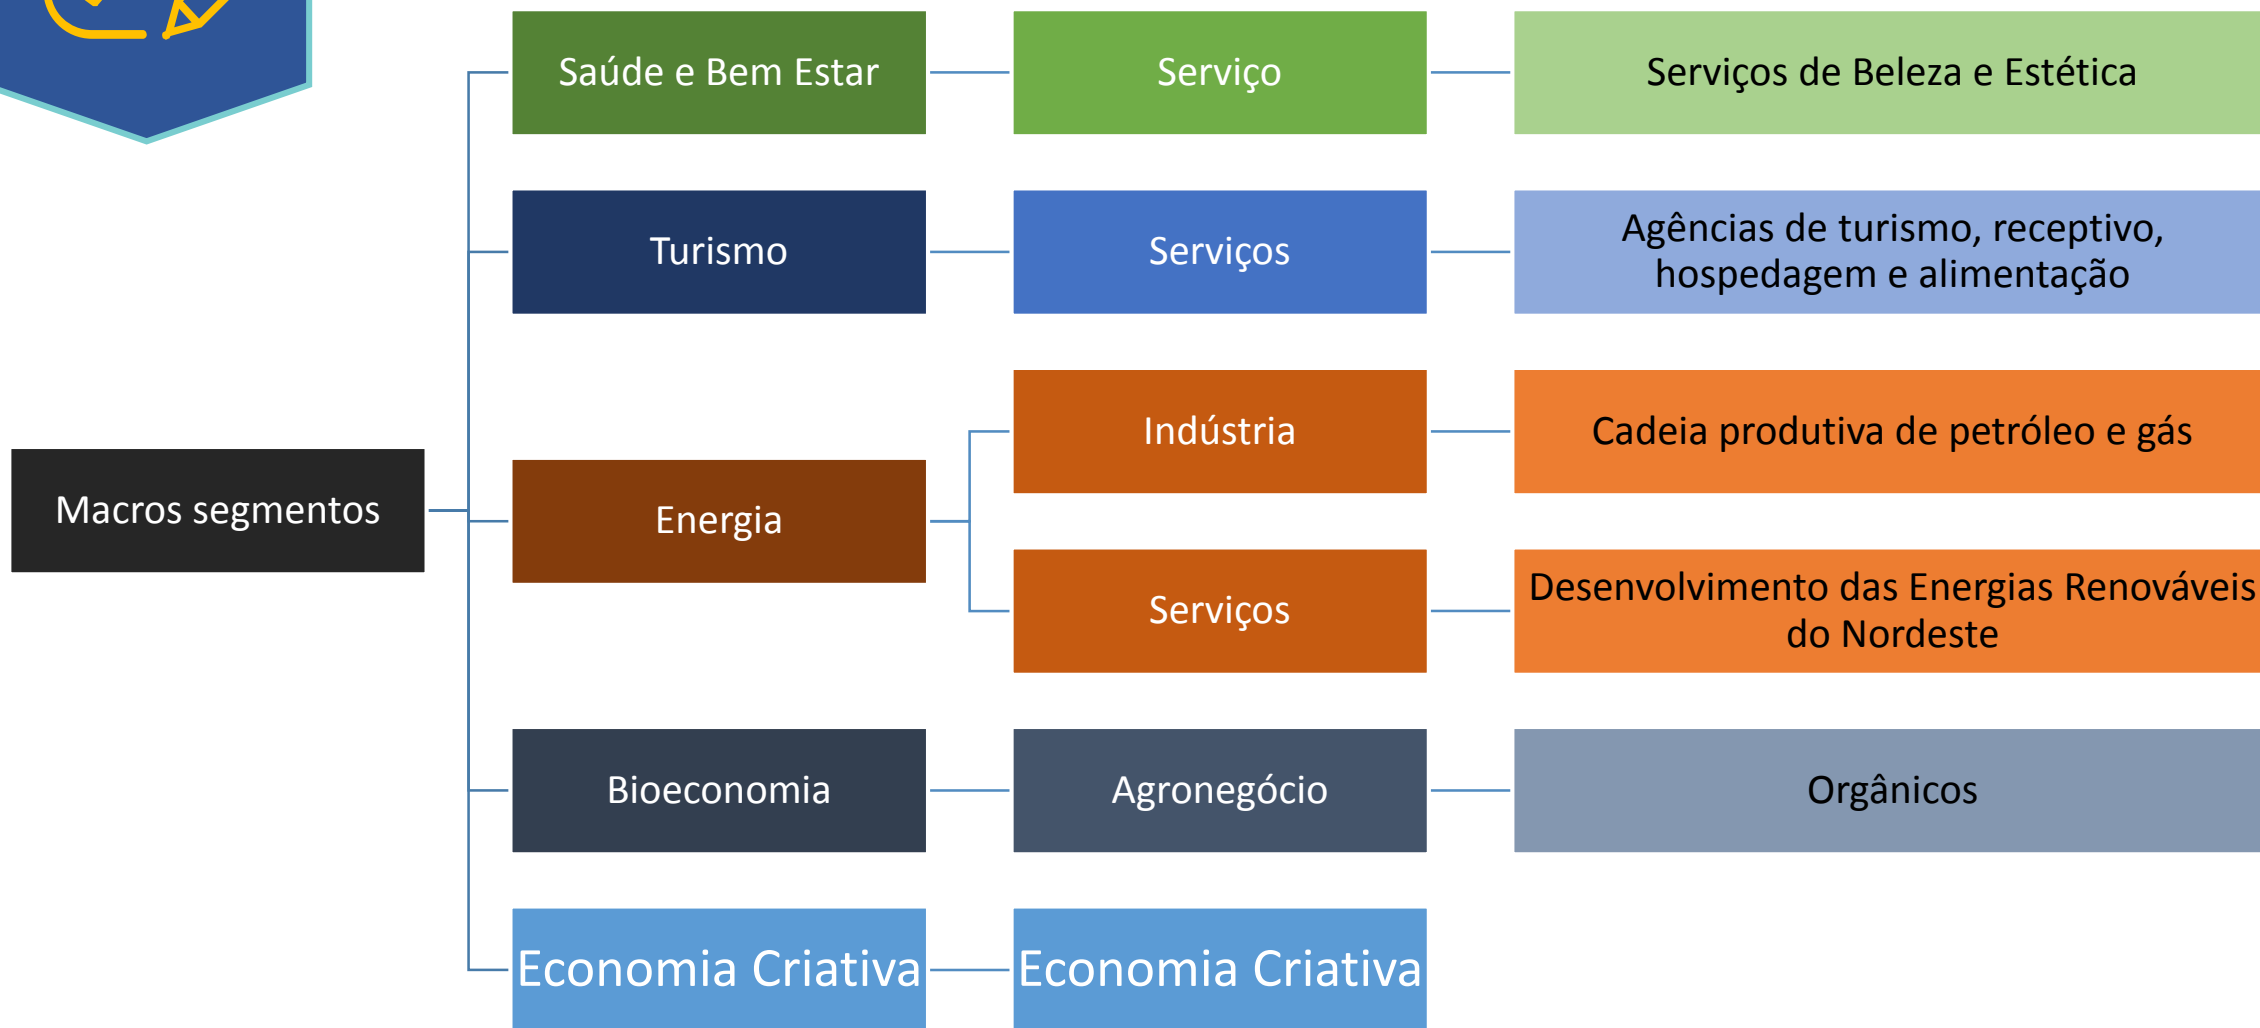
Macros segmentos

Saúde e Bem Estar

Serviço

Serviços de Beleza e Estética

Turismo

Serviços

Agências de turismo, receptivo, hospedagem e alimentação

Energia

Indústria

Cadeia produtiva de petróleo e gás

Serviços

Desenvolvimento das Energias Renováveis do Nordeste

Bioeconomia

Agronegócio

Orgânicos

Economia Criativa

Economia Criativa